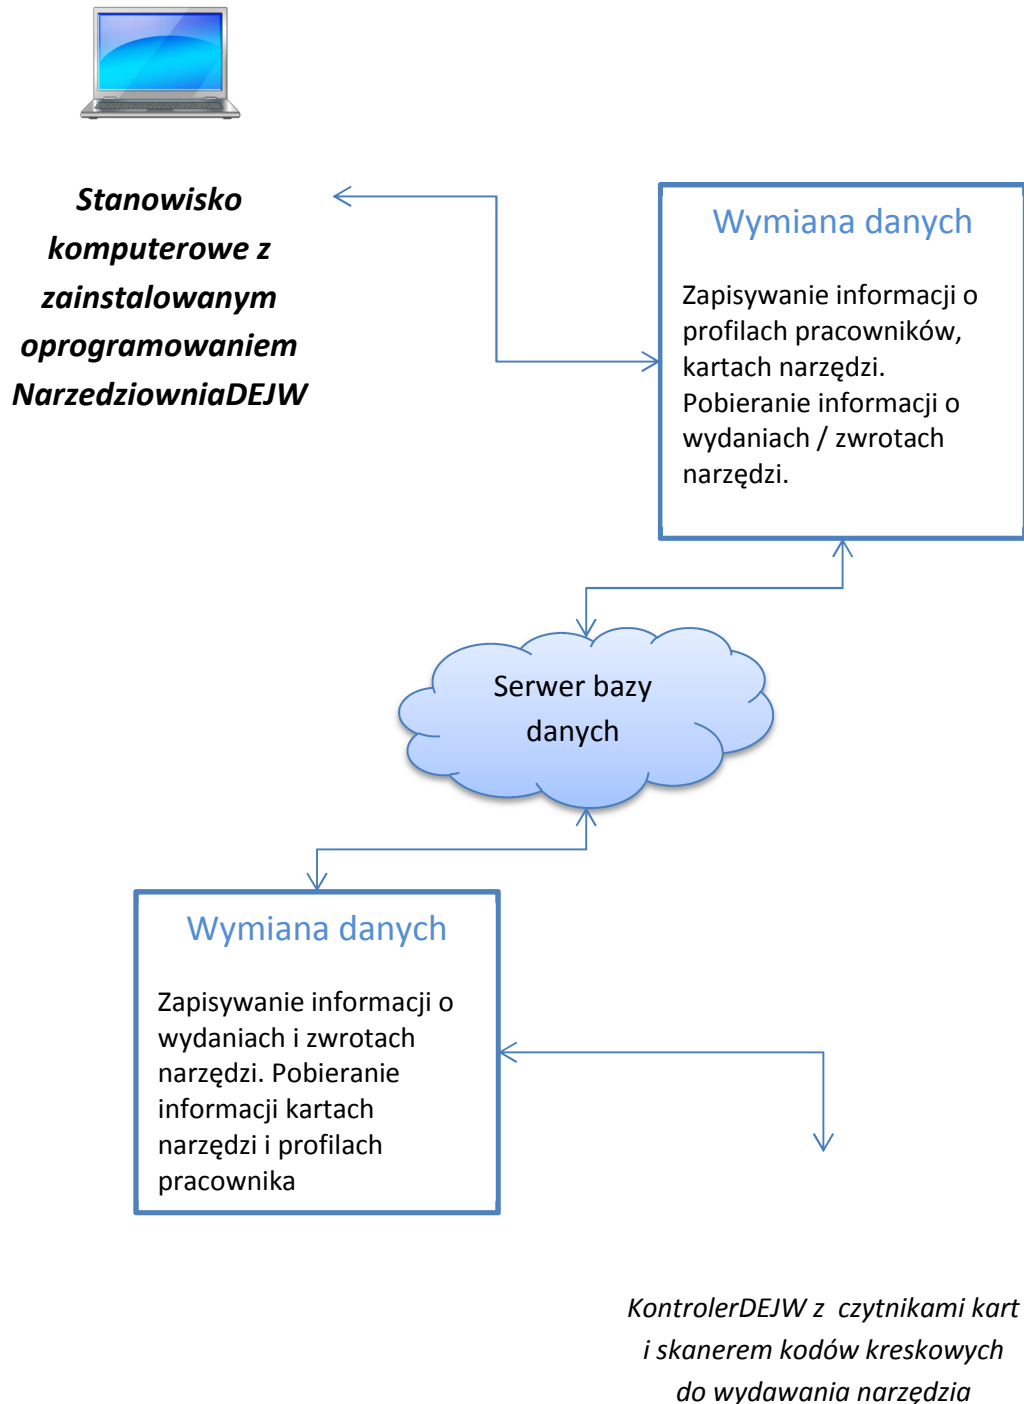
Stanowisko komputerowe z zainstalowanym oprogramowaniem NarzedziowniaDEJW

Wymiana danych

Zapisywanie informacji o profilach pracowników, kartach narzędzi. Pobieranie informacji o wydaniach / zwrotach narzędzi.

Serwer bazy danych

Wymiana danych

Zapisywanie informacji o wydaniach i zwrotach narzędzi. Pobieranie informacji kartach narzędzi i profilach pracownika

KontrolerDEJW z czytnikami kart i skanerem kodów kreskowych do wydawania narzędzia